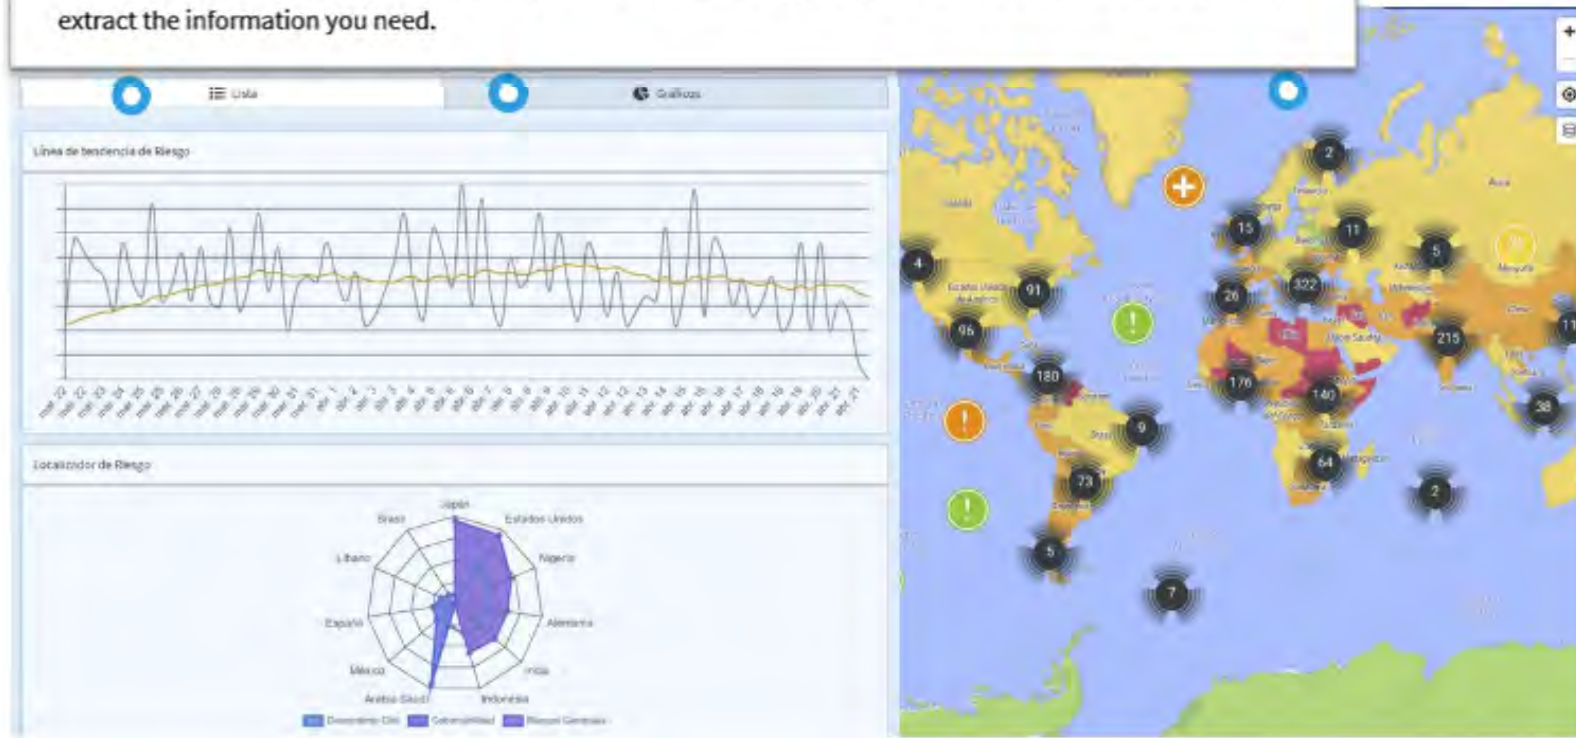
extract the information you need.

Lista

Gráficos

Línea de tendencia de Riesgo

Localizador de Riesgo

Japón
Estados Unidos
Nigeria
Alemania
India
Indonesia
Arabia Saudí
México
España
Líbano
Brasil

Desconocido Civil
Ciberseguridad
Riesgos Generales

2
15
11
5
4
91
322
26
96
215
11
180
176
140
9
64
38
73
2
5
7
Asia
China
Arabia Saudí
Estados Unidos de América
Brasil